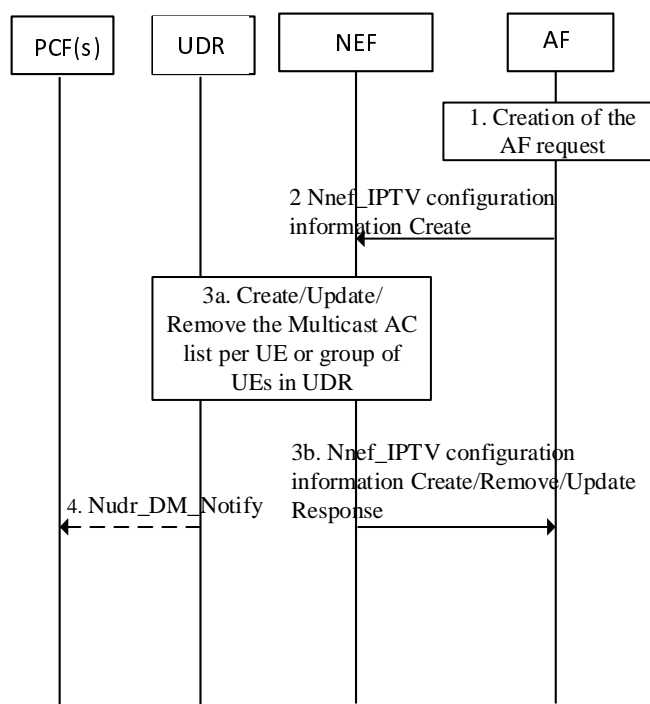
PCF(s)

UDR

NEF

AF

1. Creation of the AF request

2 Nnef_IPTV configuration information Create

3a. Create/Update/ Remove the Multicast AC list per UE or group of UEs in UDR

3b. Nnef_IPTV configuration information Create/Remove/Update Response

4. Nudr_DM_Notify